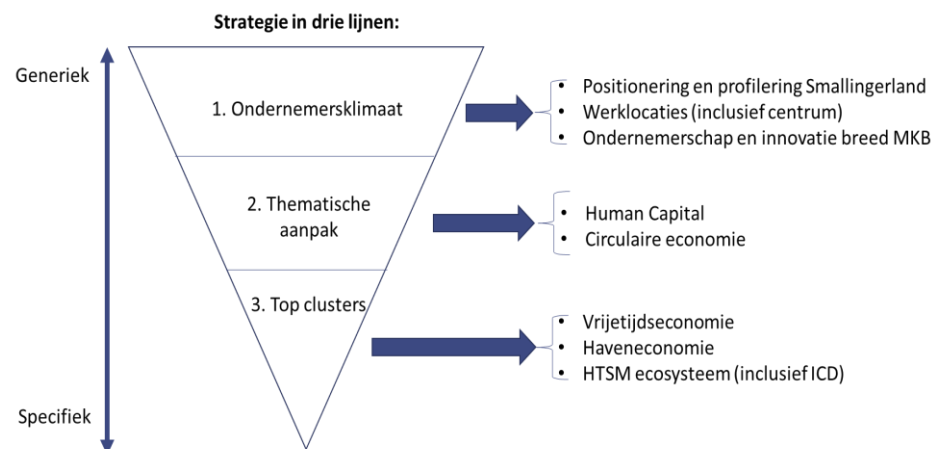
Strategie in drie lijnen:

Generiek

Specifiek

1. Ondernemersklimaat

- Positionering en profilering Smallingerland
- Werklocaties (inclusief centrum)
- Ondernemerschap en innovatie breed MKB

2. Thematische aanpak

- Human Capital
- Circulaire economie

3. Top clusters

- Vrijetijdseconomie
- Haveneconomie
- HTSM ecosysteem (inclusief ICD)